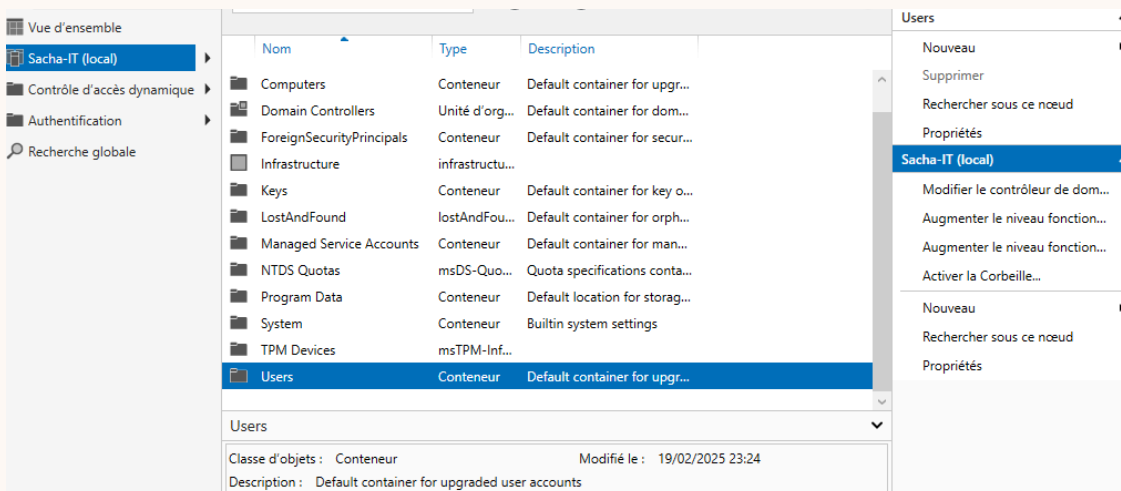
Vue d'ensemble
Sacha-IT (local)
Contrôle d'accès dynamique
Authentification
Recherche globale

| Nom | Type | Description |
|---|---|---|
| Computers | Conteneur | Default container for upgr... |
| Domain Controllers | Unité d'org... | Default container for dom... |
| ForeignSecurityPrincipals | Conteneur | Default container for secur... |
| Infrastructure | infrastructu... | |
| Keys | Conteneur | Default container for key o... |
| LostAndFound | lostAndFou... | Default container for orph... |
| Managed Service Accounts | Conteneur | Default container for man... |
| NTDS Quotas | msDS-Quo... | Quota specifications conta... |
| Program Data | Conteneur | Default location for storag... |
| System | Conteneur | Builtin system settings |
| TPM Devices | msTPM-Inf... | |
| Users | Conteneur | Default container for upgr... |

Users

Classe d'objets : Conteneur
Modifié le : 19/02/2025 23:24
Description : Default container for upgraded user accounts

Users
Nouveau
Supprimer
Rechercher sous ce nœud
Propriétés
Sacha-IT (local)
Modifier le contrôleur de dom...
Augmenter le niveau fonction...
Augmenter le niveau fonction...
Activer la Corbeille...
Nouveau
Rechercher sous ce nœud
Propriétés